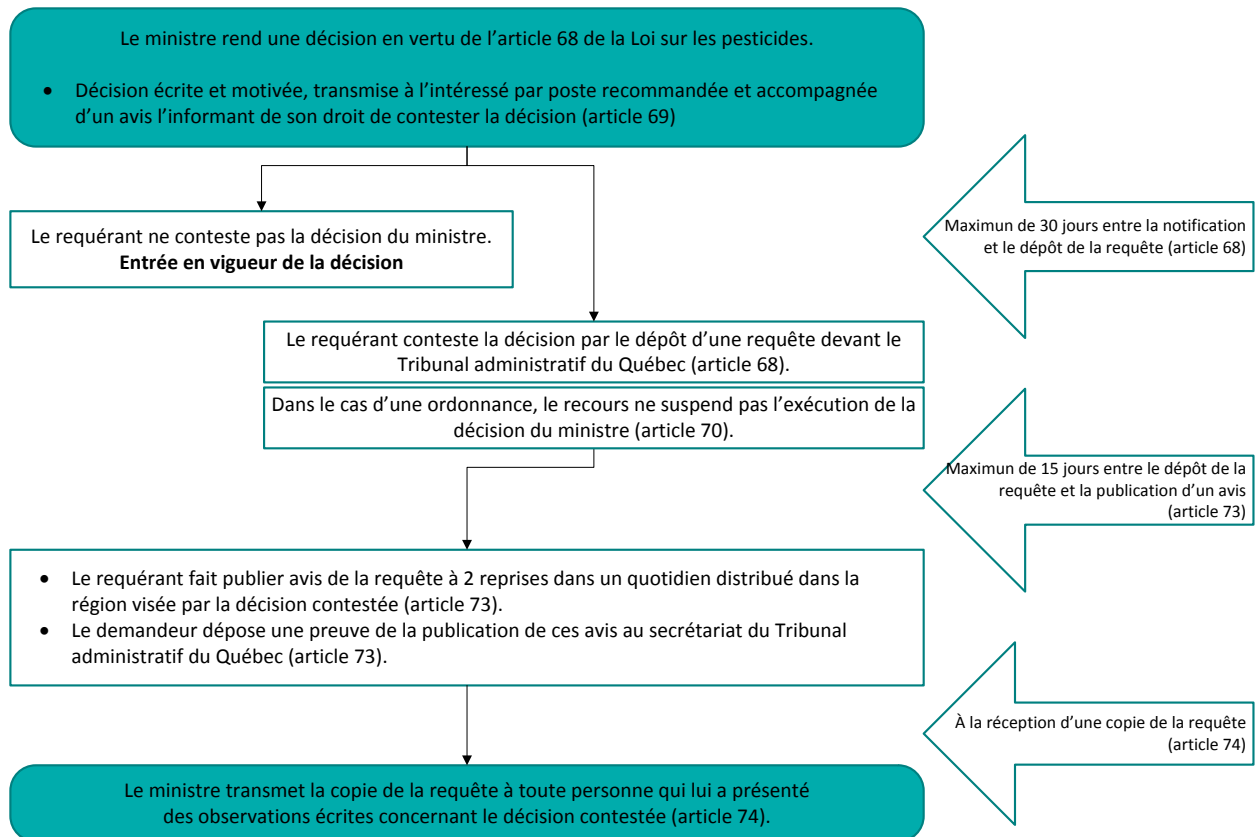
Le ministre rend une décision en vertu de l'article 68 de la Loi sur les pesticides.

- Décision écrite et motivée, transmise à l'intéressé par poste recommandée et accompagnée d'un avis l'informant de son droit de contester la décision (article 69)

Maximun de 30 jours entre la notification et le dépôt de la requête (article 68)

Le requérant ne conteste pas la décision du ministre.
**Entrée en vigueur de la décision**

Le requérant conteste la décision par le dépôt d'une requête devant le Tribunal administratif du Québec (article 68).

Dans le cas d'une ordonnance, le recours ne suspend pas l'exécution de la décision du ministre (article 70).

Maximun de 15 jours entre le dépôt de la requête et la publication d'un avis (article 73)

- Le requérant fait publier avis de la requête à 2 reprises dans un quotidien distribué dans la région visée par la décision contestée (article 73).
- Le demandeur dépose une preuve de la publication de ces avis au secrétariat du Tribunal administratif du Québec (article 73).

À la réception d'une copie de la requête (article 74)

Le ministre transmet la copie de la requête à toute personne qui lui a présenté des observations écrites concernant le décision contestée (article 74).